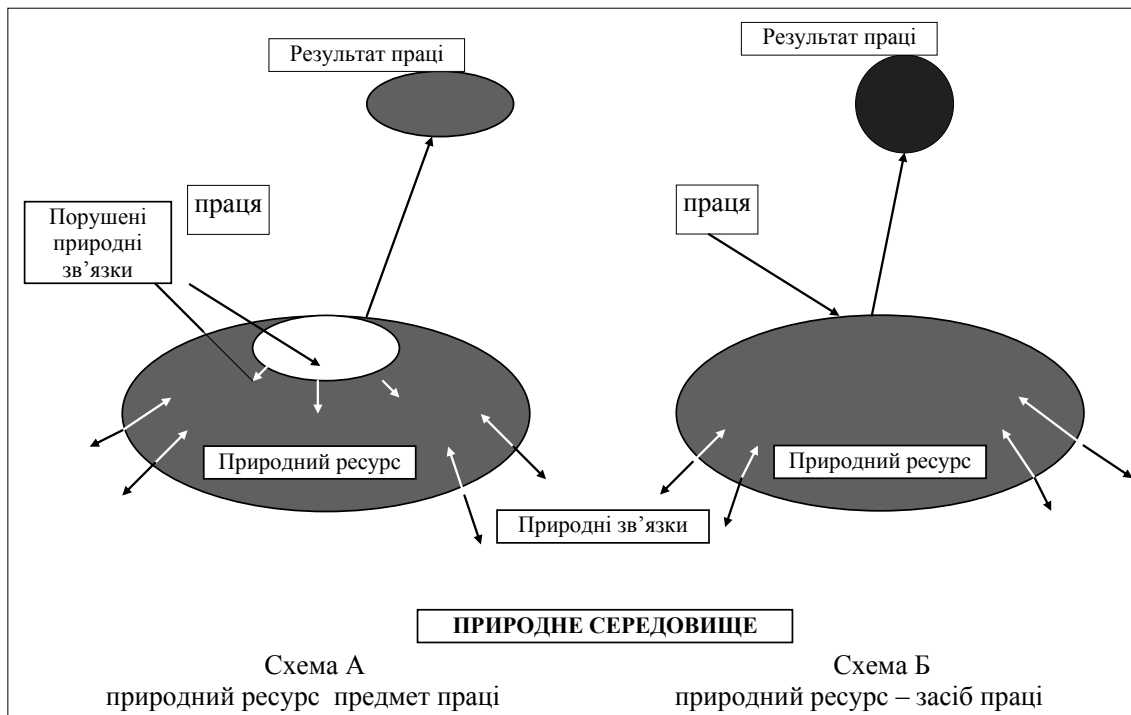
Результат праці

Результат праці

праця

Порушені природні зв'язки

праця

Природний ресурс

Природний ресурс

Природні зв'язки

ПРИРОДНЕ СЕРЕДОВИЩЕ

Схема А
природний ресурс предмет праці

Схема Б
природний ресурс – засіб праці